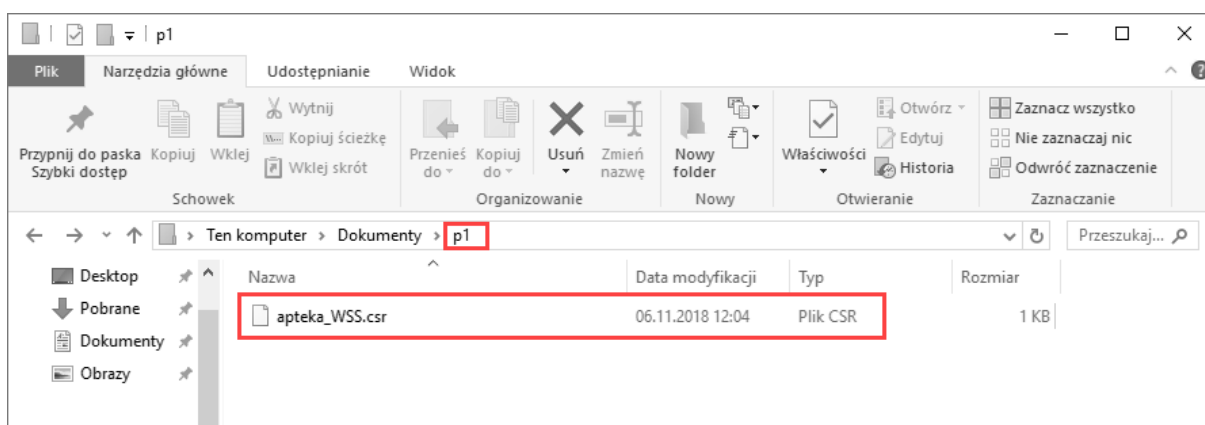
p1

Plik | Narzędzia główne | Udostępnianie | Widok

Przypnij do paska Szybki dostęp | Kopiuj | Wklej | Wytnij | Kopiuj ścieżkę | Wklej skrót
Schowek

Przenieś do | Kopiuj do | Usuń | Zmień nazwę
Organizowanie

Nowy folder
Nowy

Właściwości | Otwórz | Edytuj | Historia
Otwieranie

Zaznacz wszystko | Nie zaznaczaj nic | Odwróć zaznaczenie
Zaznaczanie

Ten komputer › Dokumenty › p1

Przeszukaj...

Desktop
Pobrane
Dokumenty
Obrazy

| Nazwa | Data modyfikacji | Typ | Rozmiar |
|---|---|---|---|
| apteka_WSS.csr | 06.11.2018 12:04 | Plik CSR | 1 KB |